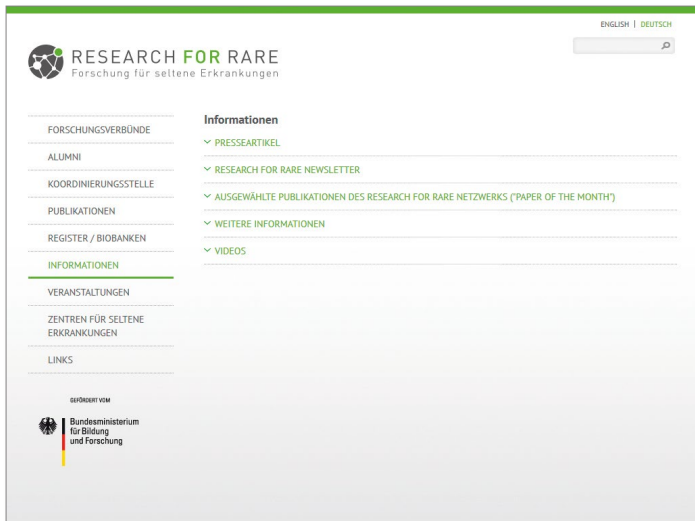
ENGLISH | DEUTSCH

RESEARCH FOR RARE
Forschung für seltene Erkrankungen

FORSCHUNGSVERBÜNDE
ALUMNI
KOORDINIERUNGSSTELLE
PUBLIKATIONEN
REGISTER / BIOBANKEN
INFORMATIONEN
VERANSTALTUNGEN
ZENTREN FÜR SELTENE ERKRANKUNGEN
LINKS

GEFÖRDERT VOM
Bundesministerium für Bildung und Forschung

Informationen
PRESSEARTIKEL
RESEARCH FOR RARE NEWSLETTER
AUSGEWÄHLTE PUBLIKATIONEN DES RESEARCH FOR RARE NETZWERKS ("PAPER OF THE MONTH")
WEITERE INFORMATIONEN
VIDEOS